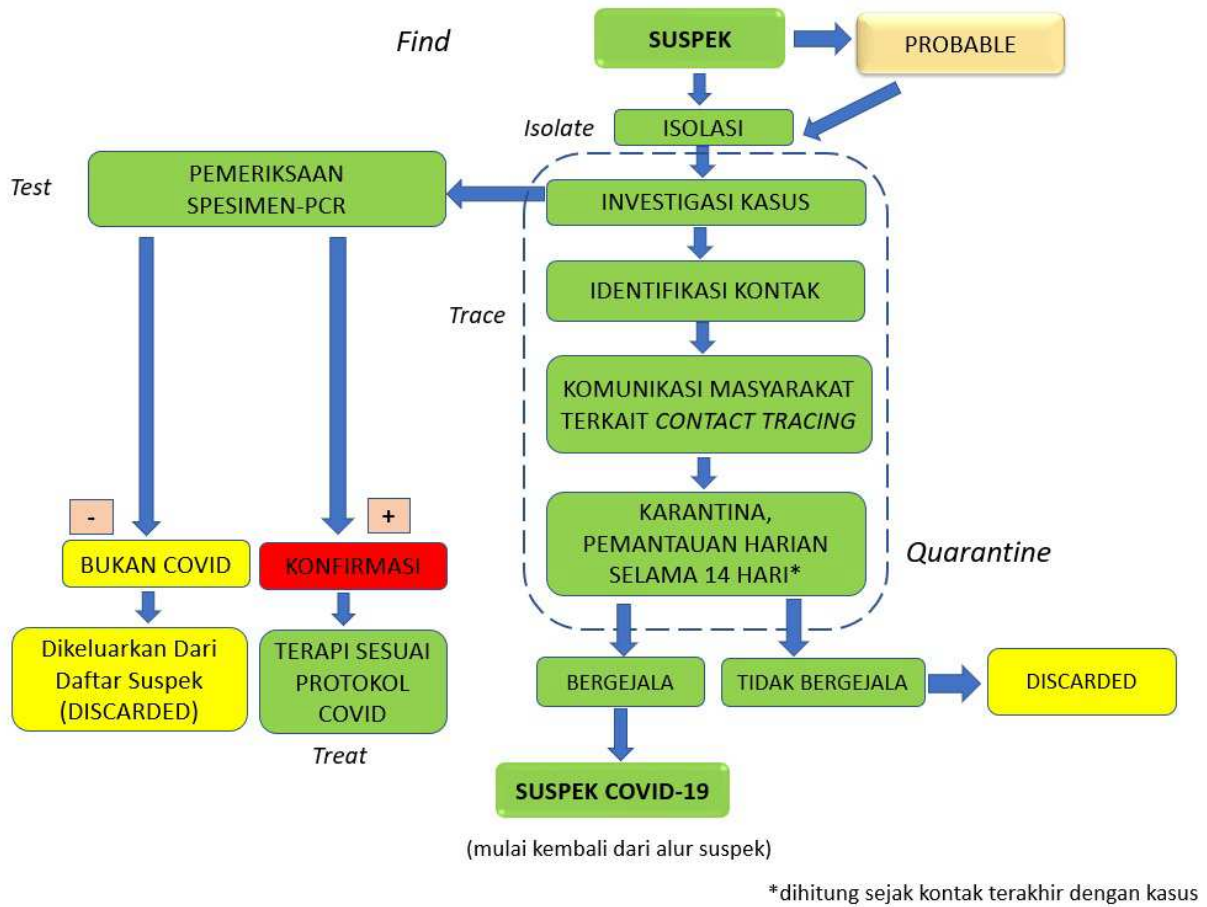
Find

SUSPEK

PROBABLE

Isolate

ISOLASI

Test

PEMERIKSAAN SPESIMEN-PCR

INVESTIGASI KASUS

IDENTIFIKASI KONTAK

Trace

KOMUNIKASI MASYARAKAT TERKAIT *CONTACT TRACING*

KARANTINA, PEMANTAUAN HARIAN SELAMA 14 HARI*

Quarantine

-

+

BUKAN COVID

KONFIRMASI

Dikeluarkan Dari Daftar Suspek (DISCARDED)

TERAPI SESUAI PROTOKOL COVID

Treat

BERGEJALA

TIDAK BERGEJALA

DISCARDED

SUSPEK COVID-19

(mulai kembali dari alur suspek)

*dihitung sejak kontak terakhir dengan kasus